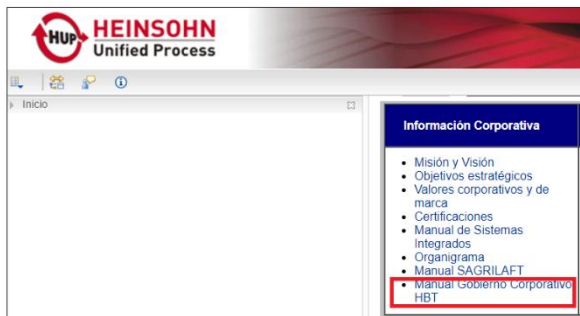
HUP HEINSOHN
Unified Process

Inicio

Información Corporativa

- Misión y Visión
- Objetivos estratégicos
- Valores corporativos y de marca
- Certificaciones
- Manual de Sistemas Integrados
- Organigrama
- Manual SAGRILAFT
- Manual Gobierno Corporativo HBT